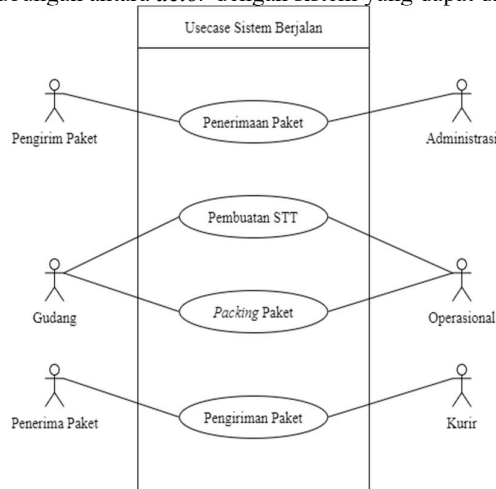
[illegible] antara actor dengan sistem yang dapat di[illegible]

Usecase Sistem Berjalan

Pengirim Paket

Penerimaan Paket

Administrasi

Pembuatan STT

Gudang

*Packing* Paket

Operasional

Penerima Paket

Pengiriman Paket

Kurir